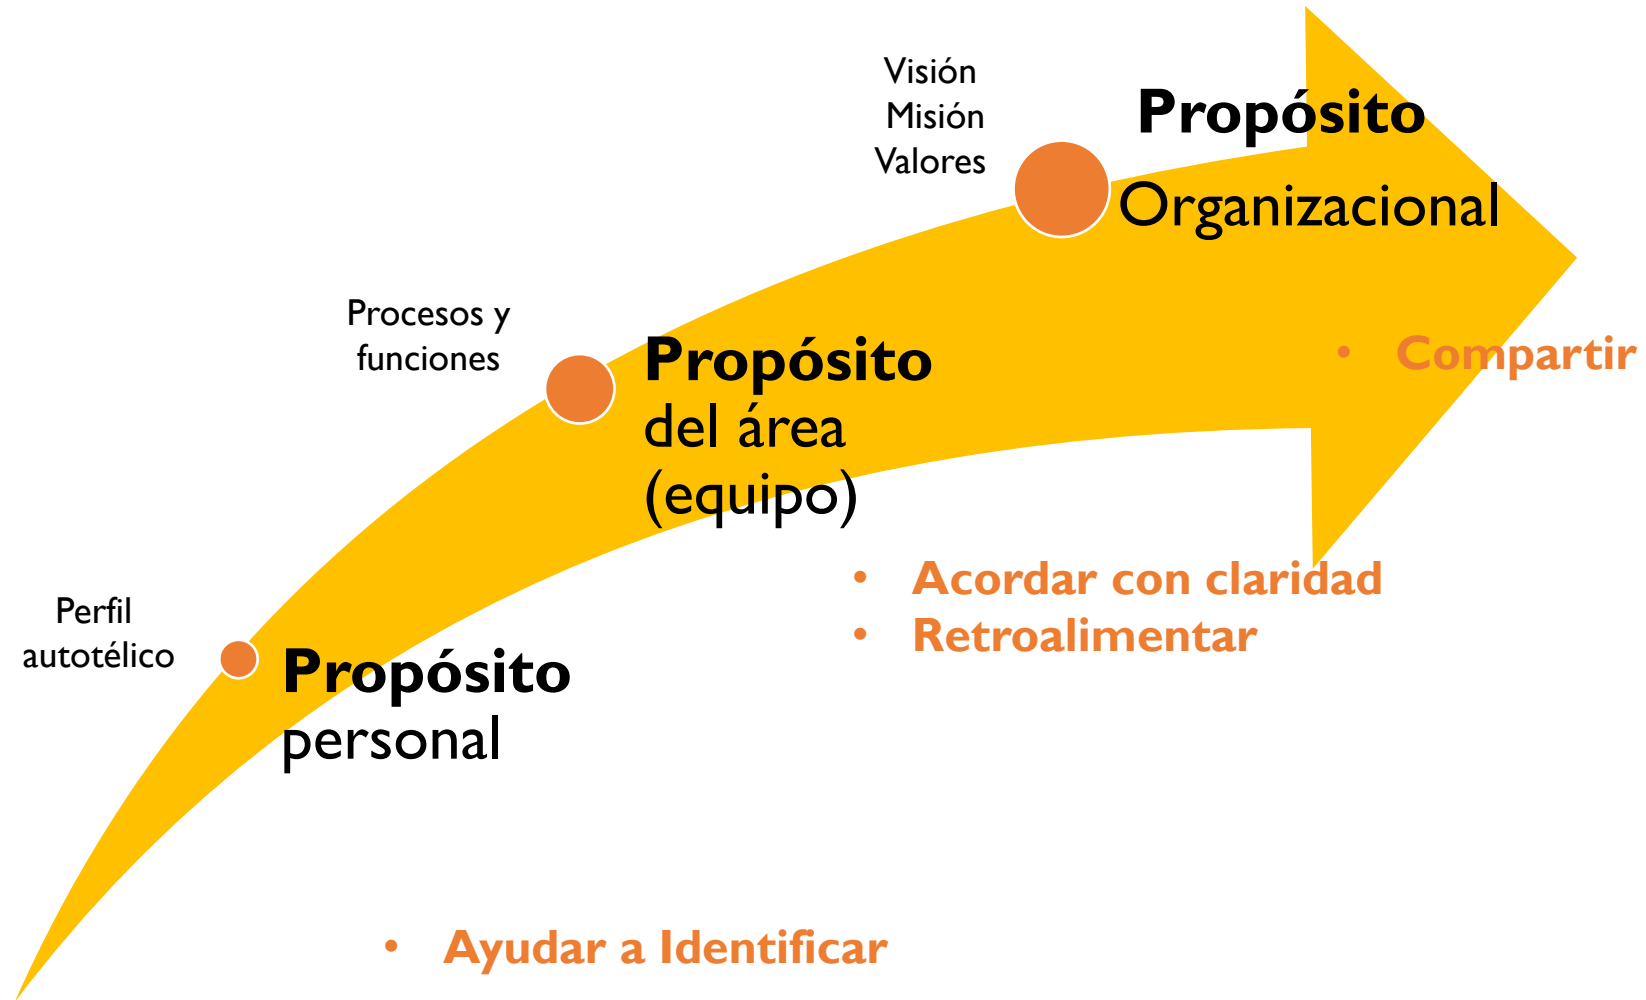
Visión
Misión
Valores

Propósito
Organizacional

• Compartir

Procesos y funciones

Propósito
del área
(equipo)

• Acordar con claridad
• Retroalimentar

Perfil autotélico

Propósito
personal

• Ayudar a Identificar